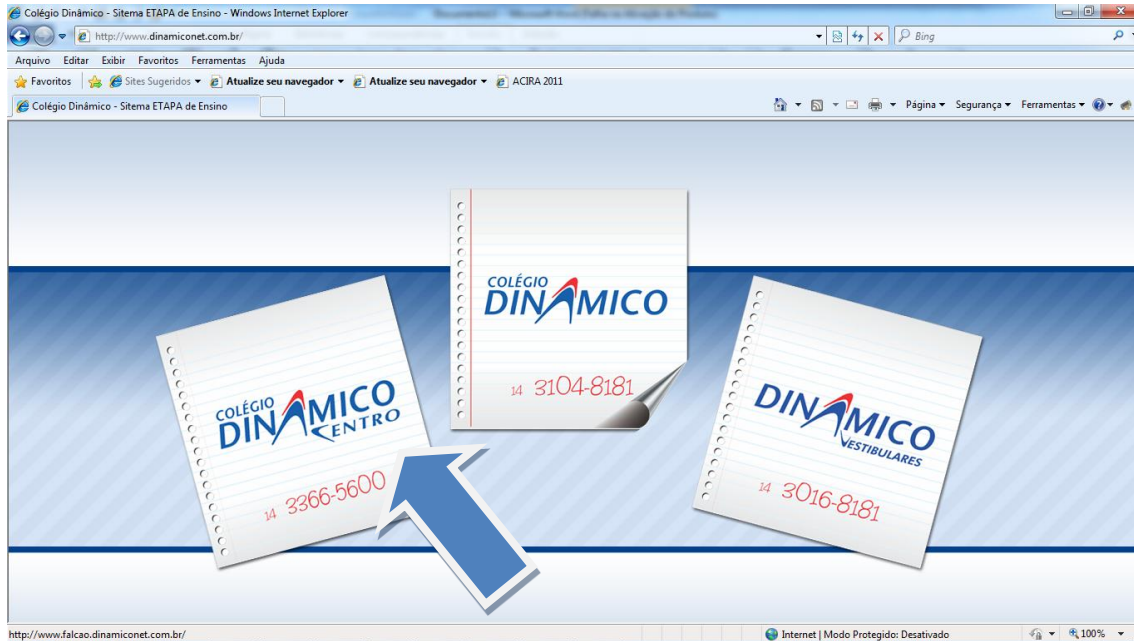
Colégio Dinâmico - Sitema ETAPA de Ensino - Windows Internet Explorer

http://www.dinamiconet.com.br/

Bing

Arquivo Editar Exibir Favoritos Ferramentas Ajuda

Favoritos Sites Sugeridos Atualize seu navegador Atualize seu navegador ACIRA 2011

Colégio Dinâmico - Sitema ETAPA de Ensino

Página Segurança Ferramentas

COLÉGIO DINAMICO

14 3104-8181

COLÉGIO DINAMICO CENTRO

14 3366-5600

DINAMICO VESTIBULARES

14 3016-8181

http://www.falcao.dinamiconet.com.br/

Internet | Modo Protegido: Desativado

100%